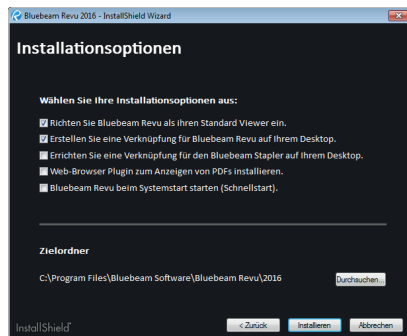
Bluebeam Revu 2016 - InstallShield Wizard

Installationsoptionen

Wählen Sie Ihre Installationsoptionen aus:

Richten Sie Bluebeam Revu als ihren Standard Viewer ein.

Erstellen Sie eine Verknüpfung für Bluebeam Revu auf Ihrem Desktop.

Errichten Sie eine Verknüpfung für den Bluebeam Stapler auf Ihrem Desktop.

Web-Browser Plugin zum Anzeigen von PDFs installieren.

Bluebeam Revu beim Systemstart starten (Schnellstart).

Zielordner

C:\Program Files\Bluebeam Software\Bluebeam Revu\2016

Durchsuchen...

InstallShield

< Zurück

Installieren

Abbrechen